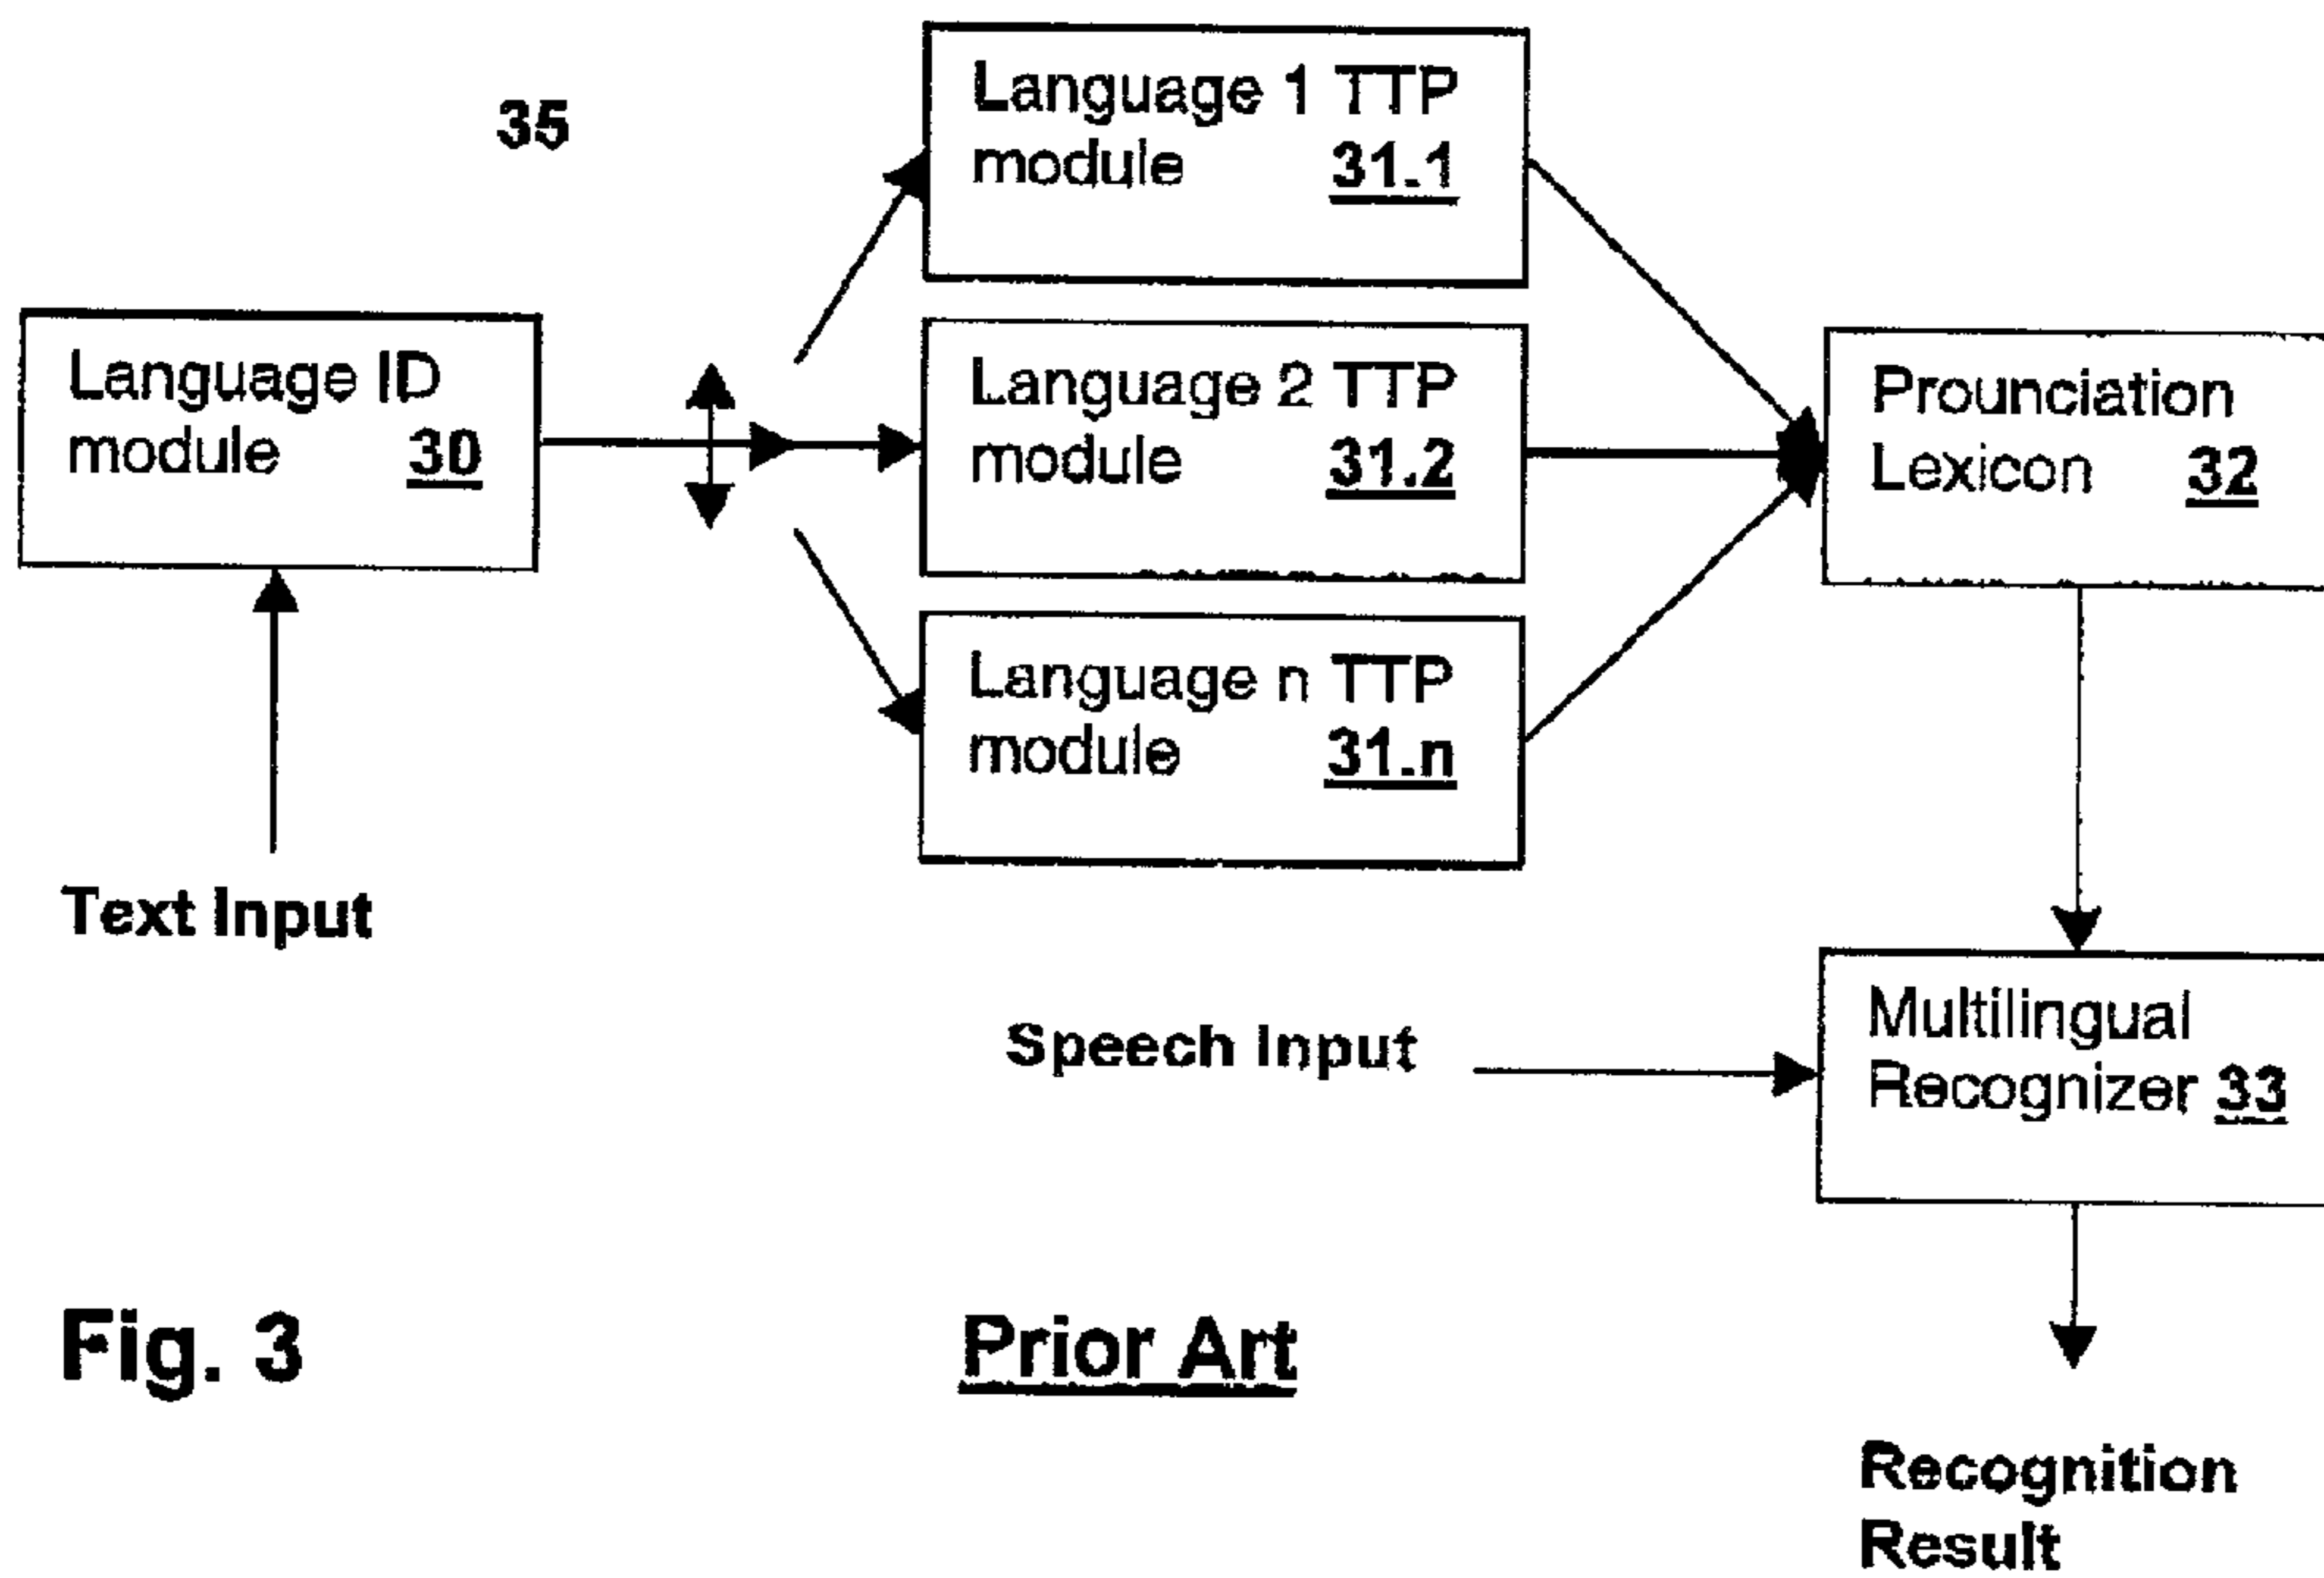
35

Language 1 TTP module 31.1

Language ID module 30

Language 2 TTP module 31.2

Prounciation Lexicon 32

Language n TTP module 31.n

Text Input

Speech Input

Multilingual Recognizer 33

Fig. 3

Prior Art

Recognition Result